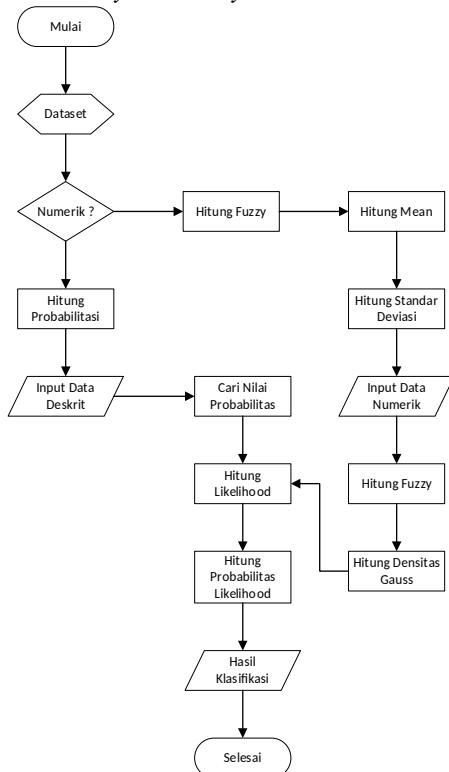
Mulai

Dataset

Numerik ?

Hitung Fuzzy

Hitung Mean

Hitung Probabilitasi

Hitung Standar Deviasi

Input Data Deskrit

Cari Nilai Probabilitas

Input Data Numerik

Hitung Likelihood

Hitung Fuzzy

Hitung Probabilitas Likelihood

Hitung Densitas Gauss

Hasil Klasifikasi

Selesai